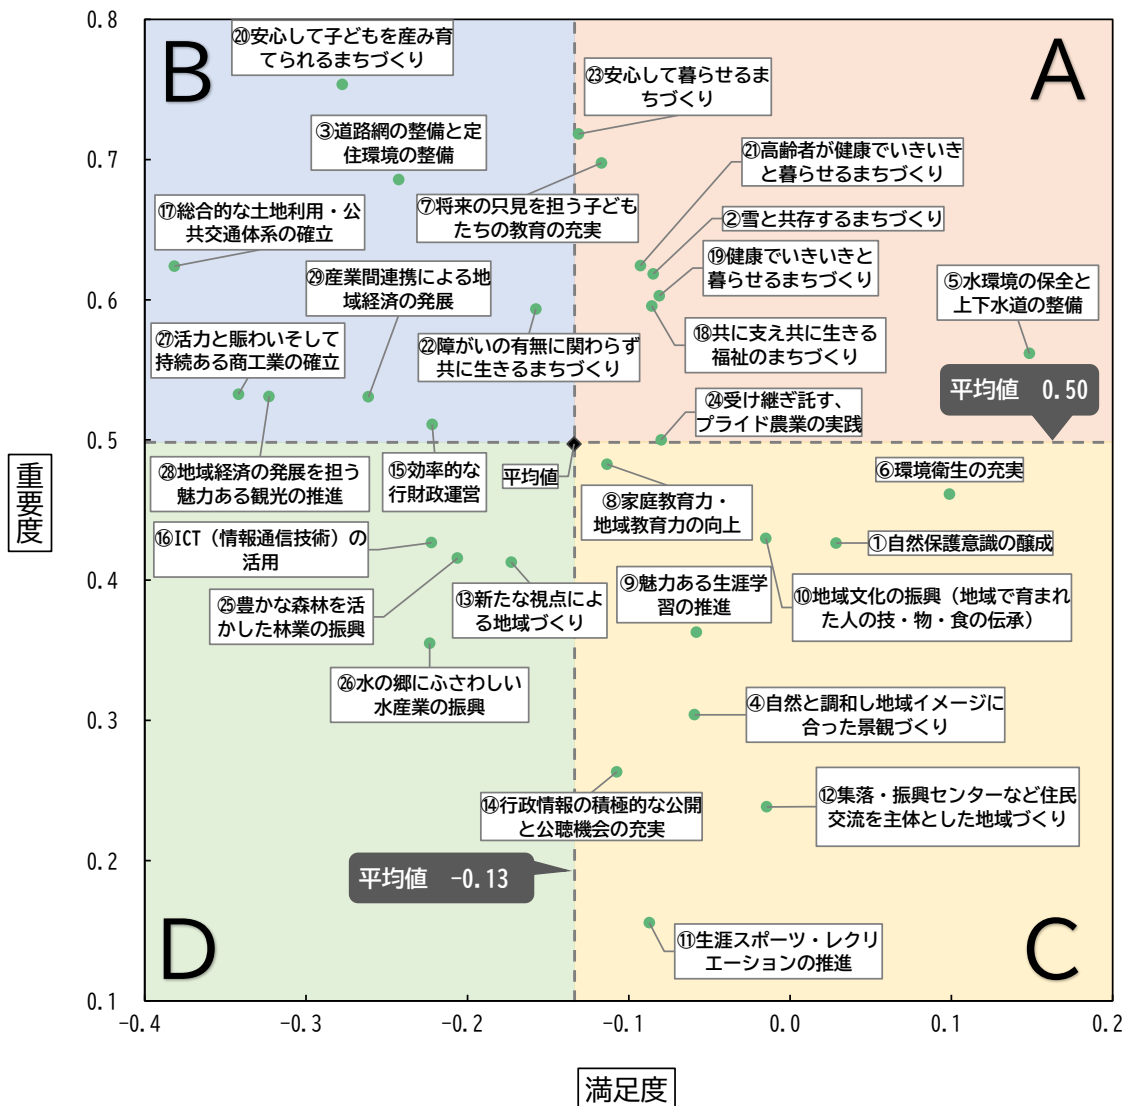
0.8
0.7
0.6
0.5
0.4
0.3
0.2
0.1

重要度

B
A
D
C

⑳安心して子どもを産み育てられるまちづくり
㉓安心して暮らせるまちづくり
③道路網の整備と定住環境の整備
㉑高齢者が健康でいきいきと暮らせるまちづくり
⑰総合的な土地利用・公共交通体系の確立
⑦将来の只見を担う子どもたちの教育の充実
②雪と共存するまちづくり
⑲健康でいきいきと暮らせるまちづくり
㉙産業間連携による地域経済の発展
⑤水環境の保全と上下水道の整備
⑱共に支え共に生きる福祉のまちづくり
㉗活力と賑わいそして持続ある商工業の確立
㉒障がいの有無に関わらず共に生きるまちづくり
平均値　0.50
㉔受け継ぎ託す、プライド農業の実践
平均値
㉘地域経済の発展を担う魅力ある観光の推進
⑮効率的な行財政運営
⑥環境衛生の充実
⑧家庭教育力・地域教育力の向上
①自然保護意識の醸成
⑯ICT（情報通信技術）の活用
⑨魅力ある生涯学習の推進
⑩地域文化の振興（地域で育まれた人の技・物・食の伝承）
㉕豊かな森林を活かした林業の振興
⑬新たな視点による地域づくり
㉖水の郷にふさわしい水産業の振興
④自然と調和し地域イメージに合った景観づくり
⑫集落・振興センターなど住民交流を主体とした地域づくり
⑭行政情報の積極的な公開と公聴機会の充実
平均値　-0.13
⑪生涯スポーツ・レクリエーションの推進

-0.4　-0.3　-0.2　-0.1　0.0　0.1　0.2

満足度